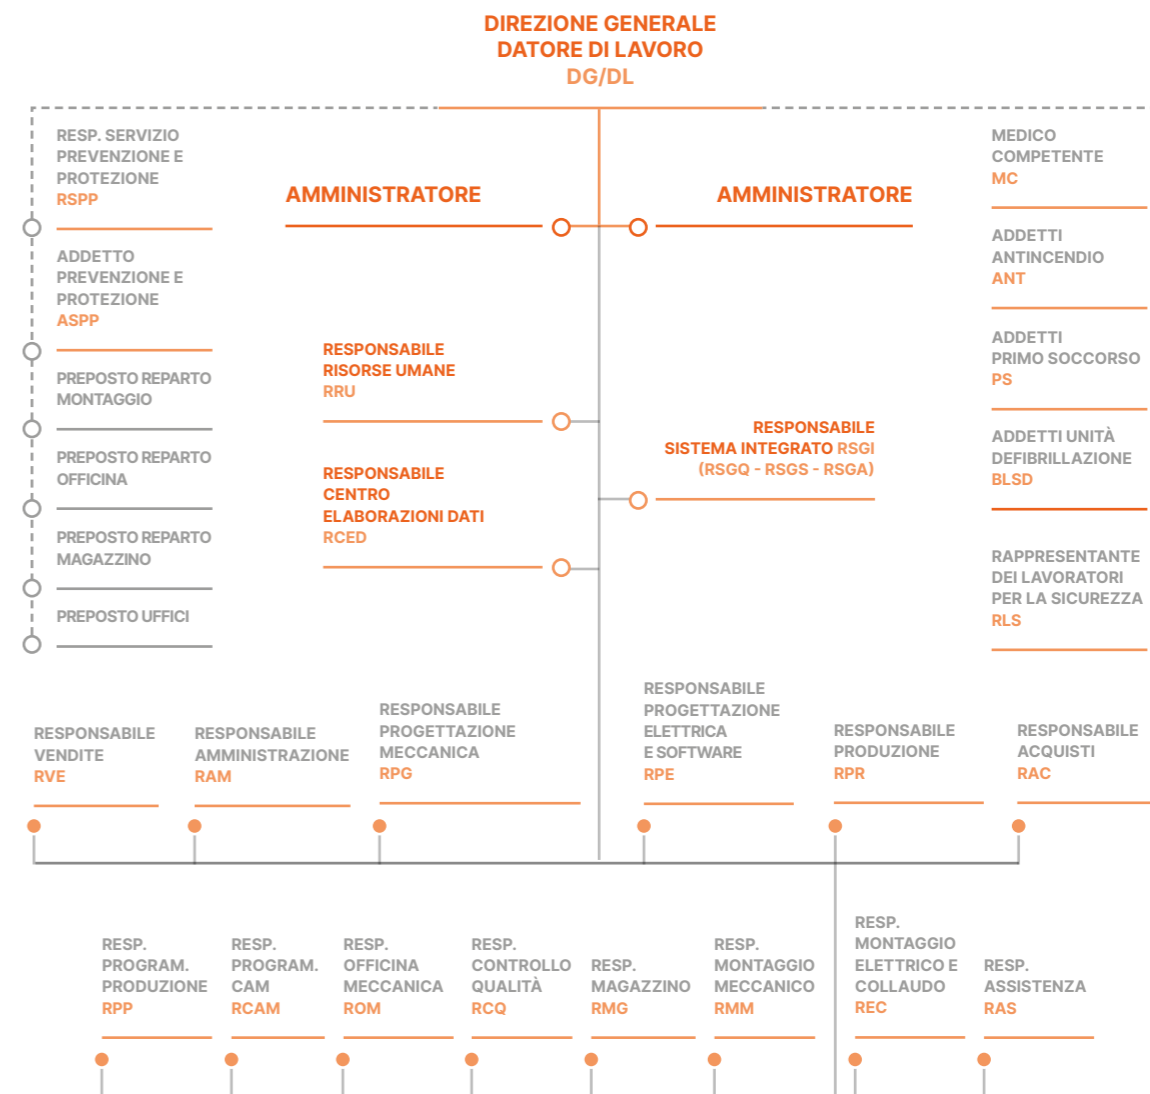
DIREZIONE GENERALE
DATORE DI LAVORO
DG/DL

RESP. SERVIZIO PREVENZIONE E PROTEZIONE
RSPP

ADDETTO PREVENZIONE E PROTEZIONE
ASPP

PREPOSTO REPARTO MONTAGGIO

PREPOSTO REPARTO OFFICINA

PREPOSTO REPARTO MAGAZZINO

PREPOSTO UFFICI

AMMINISTRATORE

AMMINISTRATORE

RESPONSABILE RISORSE UMANE
RRU

RESPONSABILE CENTRO ELABORAZIONI DATI
RCED

RESPONSABILE SISTEMA INTEGRATO RSGI
(RSGQ - RSGS - RSGA)

MEDICO COMPETENTE
MC

ADDETTI ANTINCENDIO
ANT

ADDETTI PRIMO SOCCORSO
PS

ADDETTI UNITÀ DEFIBRILLAZIONE
BLSD

RAPPRESENTANTE DEI LAVORATORI PER LA SICUREZZA
RLS

RESPONSABILE VENDITE
RVE

RESPONSABILE AMMINISTRAZIONE
RAM

RESPONSABILE PROGETTAZIONE MECCANICA
RPG

RESPONSABILE PROGETTAZIONE ELETTRICA E SOFTWARE
RPE

RESPONSABILE PRODUZIONE
RPR

RESPONSABILE ACQUISTI
RAC

RESP. PROGRAM. PRODUZIONE
RPP

RESP. PROGRAM. CAM
RCAM

RESP. OFFICINA MECCANICA
ROM

RESP. CONTROLLO QUALITÀ
RCQ

RESP. MAGAZZINO
RMG

RESP. MONTAGGIO MECCANICO
RMM

RESP. MONTAGGIO ELETTRICO E COLLAUDO
REC

RESP. ASSISTENZA
RAS